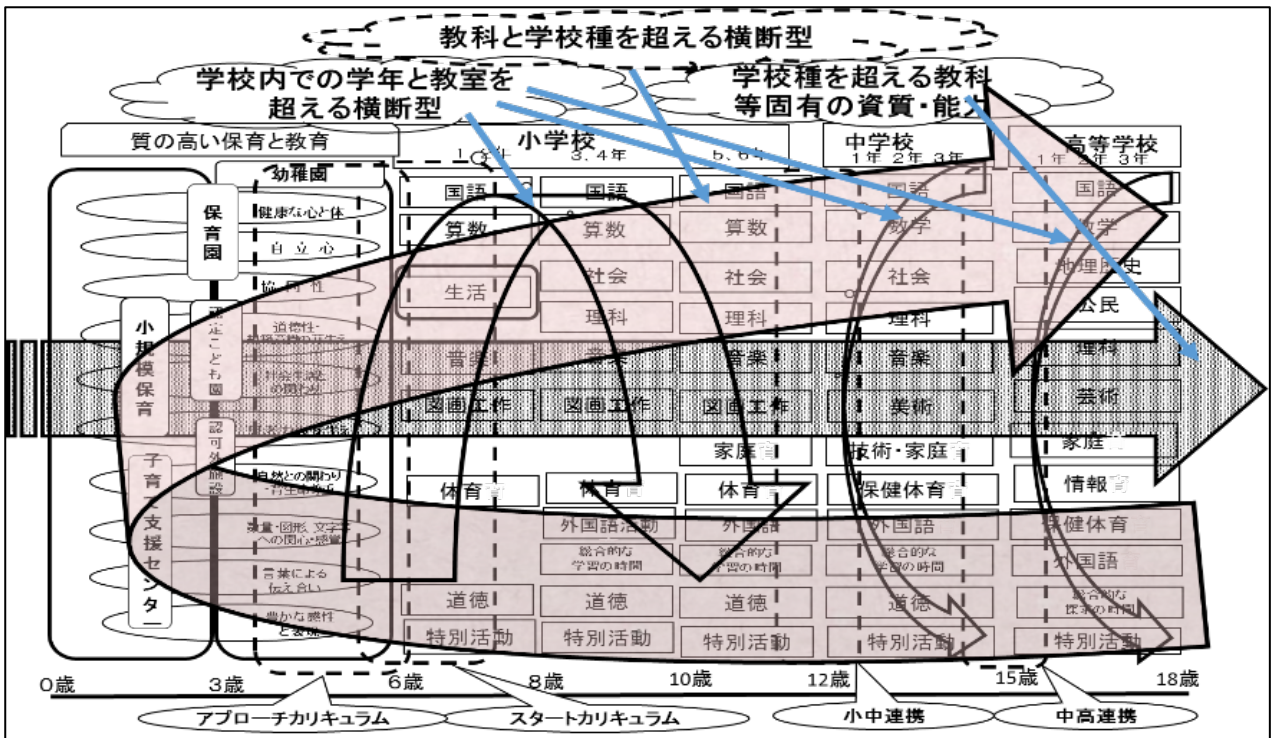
教科と学校種を超える横断型

学校内での学年と教室を超える横断型

学校種を超える教科等固有の資質・能力

質の高い保育と教育

小学校
1, 2年 3, 4年 5, 6年

中学校
1年 2年 3年

高等学校
1年 2年 3年

幼稚園

保育園

小規模保育

認定こども園

認可外施設

子育て支援センター

健康な心と体
自立心
協同性
道徳性・規範意識の芽生え
社会生活との関わり
思考力の芽生え
自然との関わり・生命尊重
数量・図形、文字等への関心・感覚
言葉による伝え合い
豊かな感性と表現

| 小学校1, 2年 | 小学校3, 4年 | 小学校5, 6年 | 中学校 | 高等学校 |
|---|---|---|---|---|
| 国語 | 国語 | 国語 | 国語 | 国語 |
| 算数 | 算数 | 算数 | 数学 | 数学 |
| 生活 | 社会 | 社会 | 社会 | 地理歴史 |
| | 理科 | 理科 | 理科 | 公民 |
| 音楽 | 音楽 | 音楽 | 音楽 | 理科 |
| 図画工作 | 図画工作 | 図画工作 | 美術 | 芸術 |
| | | 家庭 | 技術・家庭 | 家庭 |
| 体育 | 体育 | 体育 | 保健体育 | 情報 |
| | 外国語活動 | 外国語 | 外国語 | 保健体育 |
| | 総合的な学習の時間 | 総合的な学習の時間 | 総合的な学習の時間 | 外国語 |
| 道徳 | 道徳 | 道徳 | 道徳 | 総合的な探究の時間 |
| 特別活動 | 特別活動 | 特別活動 | 特別活動 | 特別活動 |

0歳 3歳 6歳 8歳 10歳 12歳 15歳 18歳

アプローチカリキュラム
スタートカリキュラム
小中連携
中高連携